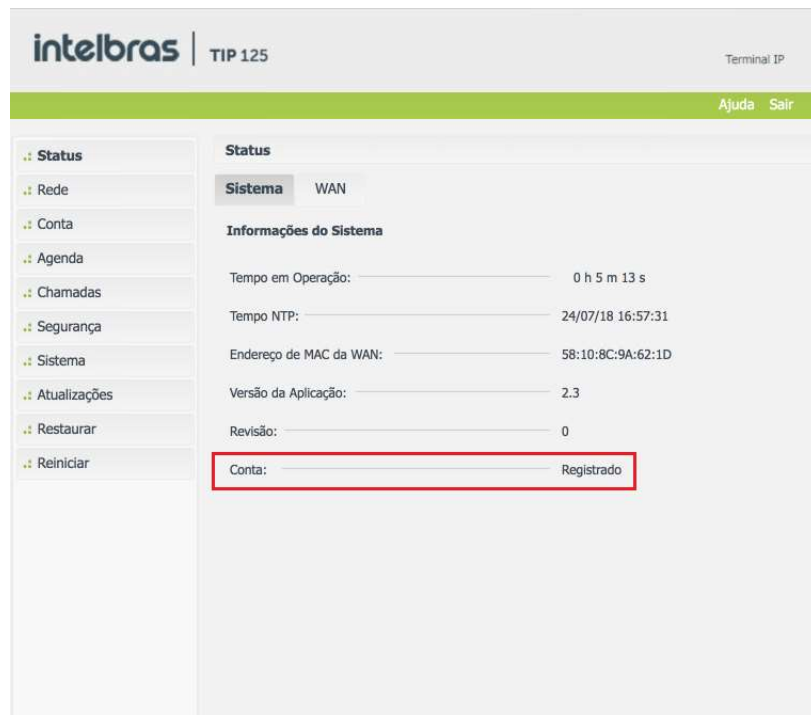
intelbras | TIP 125

Terminal IP

Ajuda Sair

.: Status
.: Rede
.: Conta
.: Agenda
.: Chamadas
.: Segurança
.: Sistema
.: Atualizações
.: Restaurar
.: Reiniciar

Status

Sistema WAN

Informações do Sistema

Tempo em Operação: 0 h 5 m 13 s

Tempo NTP: 24/07/18 16:57:31

Endereço de MAC da WAN: 58:10:8C:9A:62:1D

Versão da Aplicação: 2.3

Revisão: 0

Conta: Registrado